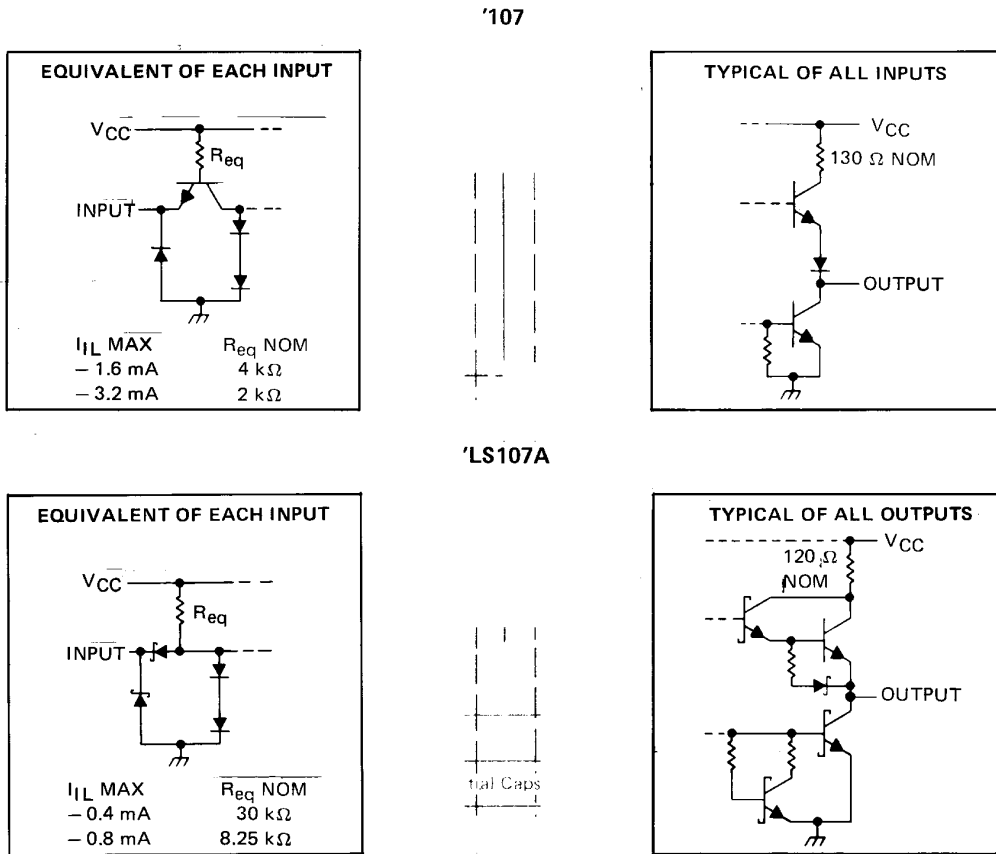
'107

EQUIVALENT OF EACH INPUT

$V_{CC}$

$R_{eq}$

INPUT

| $I_{IL}$ MAX | $R_{eq}$ NOM |
|---|---|
| – 1.6 mA | 4 kΩ |
| – 3.2 mA | 2 kΩ |

TYPICAL OF ALL INPUTS

$V_{CC}$

130 Ω NOM

OUTPUT

'LS107A

EQUIVALENT OF EACH INPUT

$V_{CC}$

$R_{eq}$

INPUT

| $I_{IL}$ MAX | $R_{eq}$ NOM |
|---|---|
| – 0.4 mA | 30 kΩ |
| – 0.8 mA | 8.25 kΩ |

tial Caps

TYPICAL OF ALL OUTPUTS

$V_{CC}$

120 Ω NOM

OUTPUT